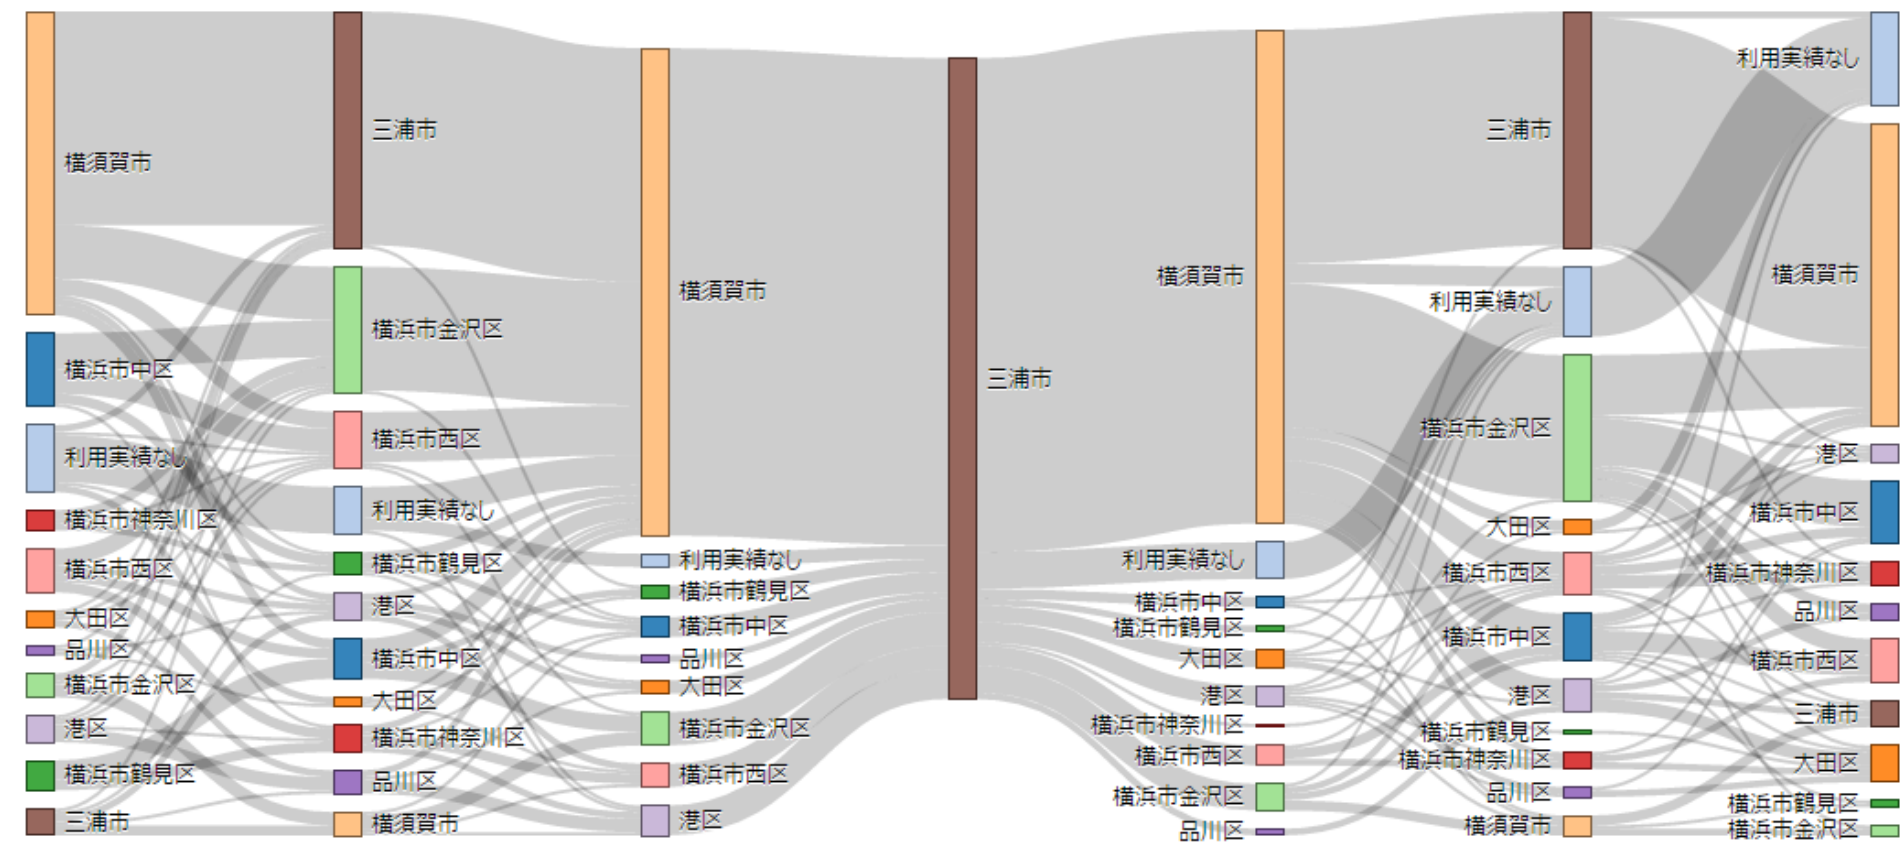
横須賀市
横浜市中区
利用実績なし
横浜市神奈川区
横浜市西区
大田区
品川区
横浜市金沢区
港区
横浜市鶴見区
三浦市

三浦市
横浜市金沢区
横浜市西区
利用実績なし
横浜市鶴見区
港区
横浜市中区
大田区
横浜市神奈川区
品川区
横須賀市

横須賀市
利用実績なし
横浜市鶴見区
横浜市中区
品川区
大田区
横浜市金沢区
横浜市西区
港区

三浦市

横須賀市
利用実績なし
横浜市中区
横浜市鶴見区
大田区
港区
横浜市神奈川区
横浜市西区
横浜市金沢区
品川区

三浦市
利用実績なし
横浜市金沢区
大田区
横浜市西区
横浜市中区
港区
横浜市鶴見区
横浜市神奈川区
品川区
横須賀市

利用実績なし
横須賀市
港区
横浜市中区
横浜市神奈川区
品川区
横浜市西区
三浦市
大田区
横浜市鶴見区
横浜市金沢区